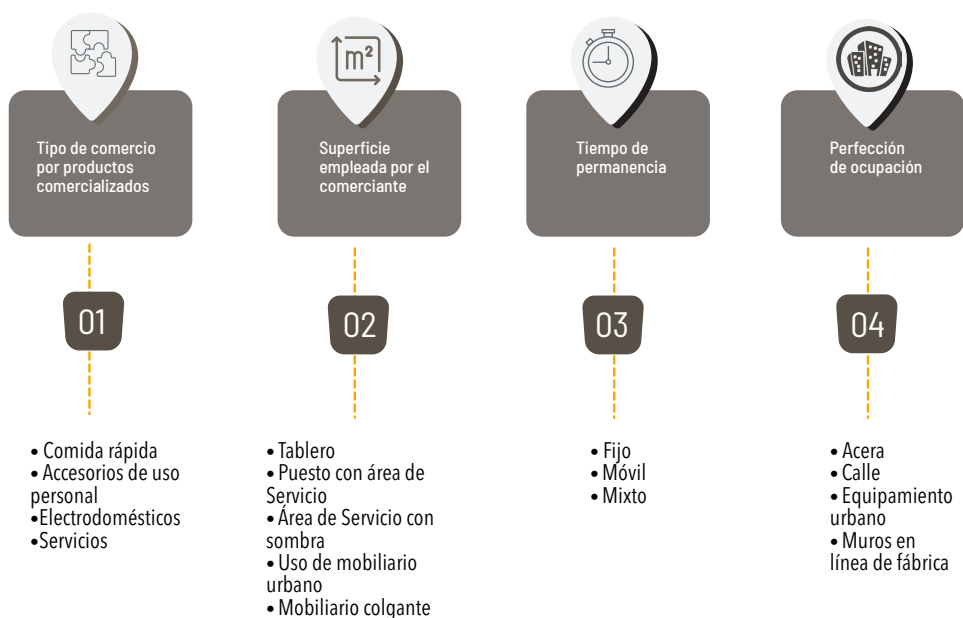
Tipo de comercio por productos comercializados

01

• Comida rápida
• Accesorios de uso personal
•Electrodomésticos
•Servicios

$m^2$

Superficie empleada por el comerciante

02

• Tablero
• Puesto con área de Servicio
• Área de Servicio con sombra
• Uso de mobiliario urbano
• Mobiliario colgante

Tiempo de permanencia

03

• Fijo
• Móvil
• Mixto

Perfección de ocupación

04

• Acera
• Calle
• Equipamiento urbano
• Muros en línea de fábrica